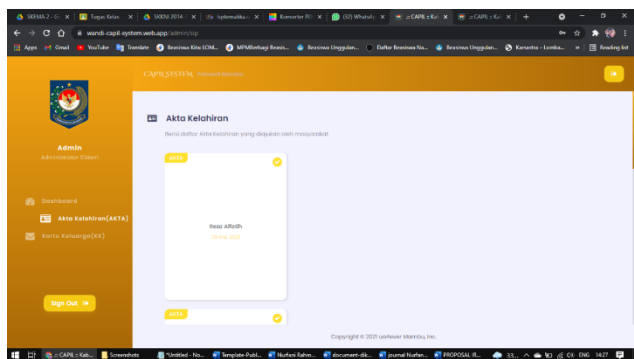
SKEMA 2 - G | Tugas Kelas | SKKNI 2014 | Informatika | Konverter PD | (32) WhatsApp | .:: CAPIL :: Ka | .:: CAPIL :: Ka | +

wandi-capil-system.web.app/admin/sip

Apps Gmail YouTube Translate Beasiswa Kita LOM... MPMBelajar Beasis... Beasiswa Unggulan... Daftar Beasiswa Na... Beasiswa Unggulan... Karsantos - Lomba... » Reading list

CAPILSYSTEM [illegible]

Admin
Administrator Dukcapil

Dashboard
Akta Kelahiran(AKTA)
Kartu Keluarga(KK)

Sign Out

Akta Kelahiran
Berisi daftar Akta Kelahiran yang diajukan oleh masyarakat

AKTA
Reza Alfarizh
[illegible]

AKTA

Copyright © 2021 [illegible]

.:: CAPIL :: Kab... | Screenshots | *Untitled - No... | Template-Publ... | Nurfani Rahm... | document-dik... | Journal Nurfan... | PROPOSAL IR... | 33... | ENG | 14:27